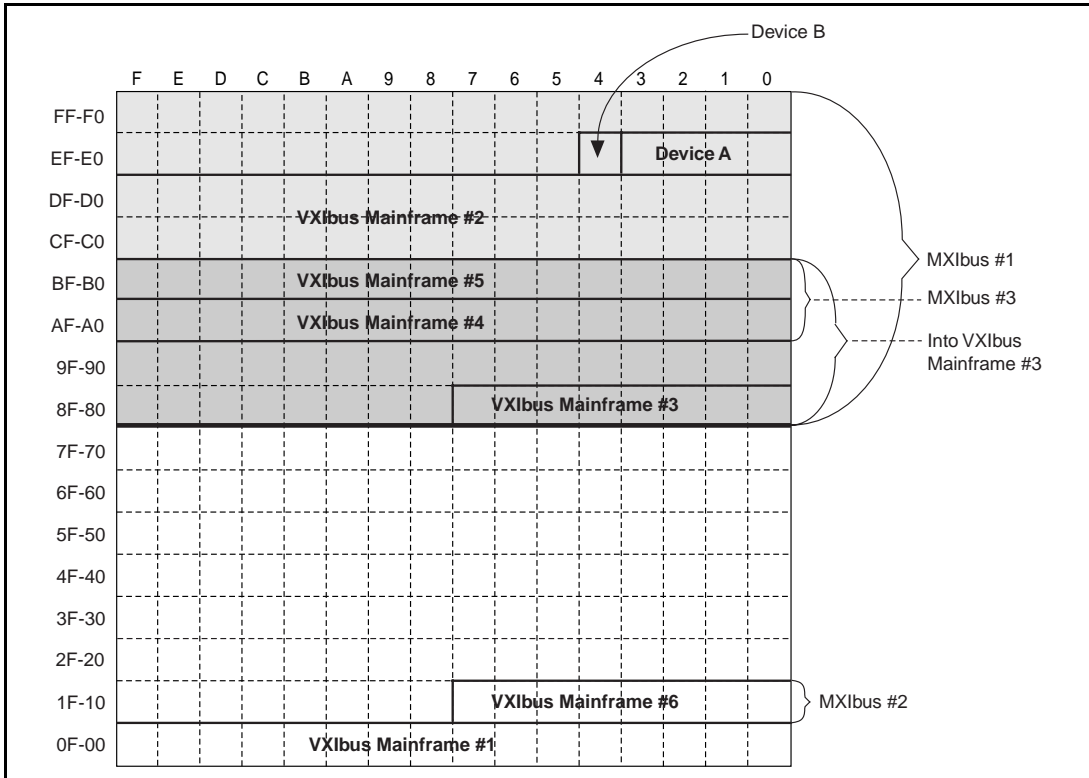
Device B

F E D C B A 9 8 7 6 5 4 3 2 1 0

FF-F0
EF-E0
DF-D0
CF-C0
BF-B0
AF-A0
9F-90
8F-80
7F-70
6F-60
5F-50
4F-40
3F-30
2F-20
1F-10
0F-00

Device A
VXIbus Mainframe #2
VXIbus Mainframe #5
VXIbus Mainframe #4
VXIbus Mainframe #3
VXIbus Mainframe #6
VXIbus Mainframe #1

MXIbus #1
MXIbus #3
Into VXIbus Mainframe #3
MXIbus #2